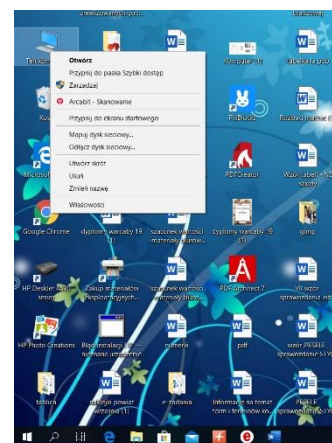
Otwórz
Przypnij do paska Szybki dostęp
Zarządzaj
Arcabit - Skanowanie
Przypnij do ekranu startowego
Mapuj dysk sieciowy...
Odłącz dysk sieciowy...
Utwórz skrót
Usuń
Zmień nazwę
Właściwości

Google Chrome
dyplomy warcaby 19 (1)
szablonki wartości materiały barw...
dyplomy warcaby 19 (1)
gimp
HP Deskjet 3520 series
Zakup materiałów eksploatacyjnych...
szablonki wartości materiały barw...
PDF Architect 7
vii wzór sprawozdania...
HP Photo Creations
Bez instalacji... niezbędne...
pierwsza
pdf
wzór PESELE sprawozdanie SEV
todisca
wykaz powiat wrzesień (1)
e-zadania
Informacja na temat form i terminów ko...
PESELE sprawozdanie
Microsoft
PDFCreator
Wzór tabeli - NC szkoły
Plikówka
Kalkulator